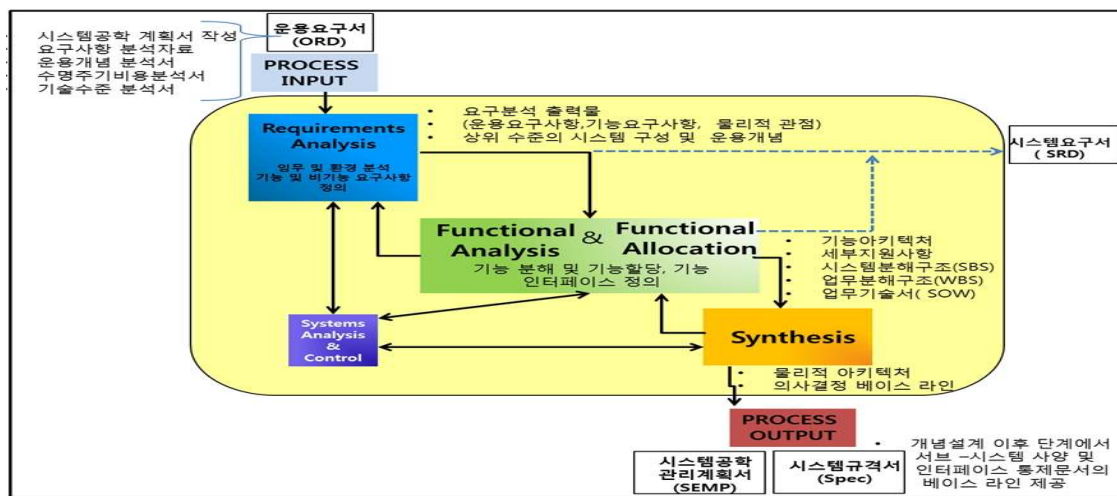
시스템공학 계획서 작성
요구사항 분석자료
운용개념 분석서
수명주기비용분석서
기술수준 분석서

운용요구서
(ORD)

PROCESS
INPUT

Requirements
Analysis
임무 및 환경 분석
기능 및 비기능 요구사항
정의

• 요구분석 출력물
• (운용요구사항,기능요구사항, 물리적 관점)
• 상위 수준의 시스템 구성 및 운용개념

시스템요구서
( SRD)

Functional
Analysis
&
Functional
Allocation
기능 분해 및 기능할당, 기능
인터페이스 정의

• 기능아키텍처
• 세부지원사항
• 시스템분해구조(SBS)
• 업무분해구조(WBS)
• 업무기술서( SOW)

Systems
Analysis
&
Control

Synthesis

• 물리적 아키텍처
• 의사결정 베이스 라인

PROCESS
OUTPUT

• 개념설계 이후 단계에서 서브 –시스템 사양 및 인터페이스 통제문서의 베이스 라인 제공

시스템공학
관리계획서
(SEMP)

시스템규격서
(Spec)